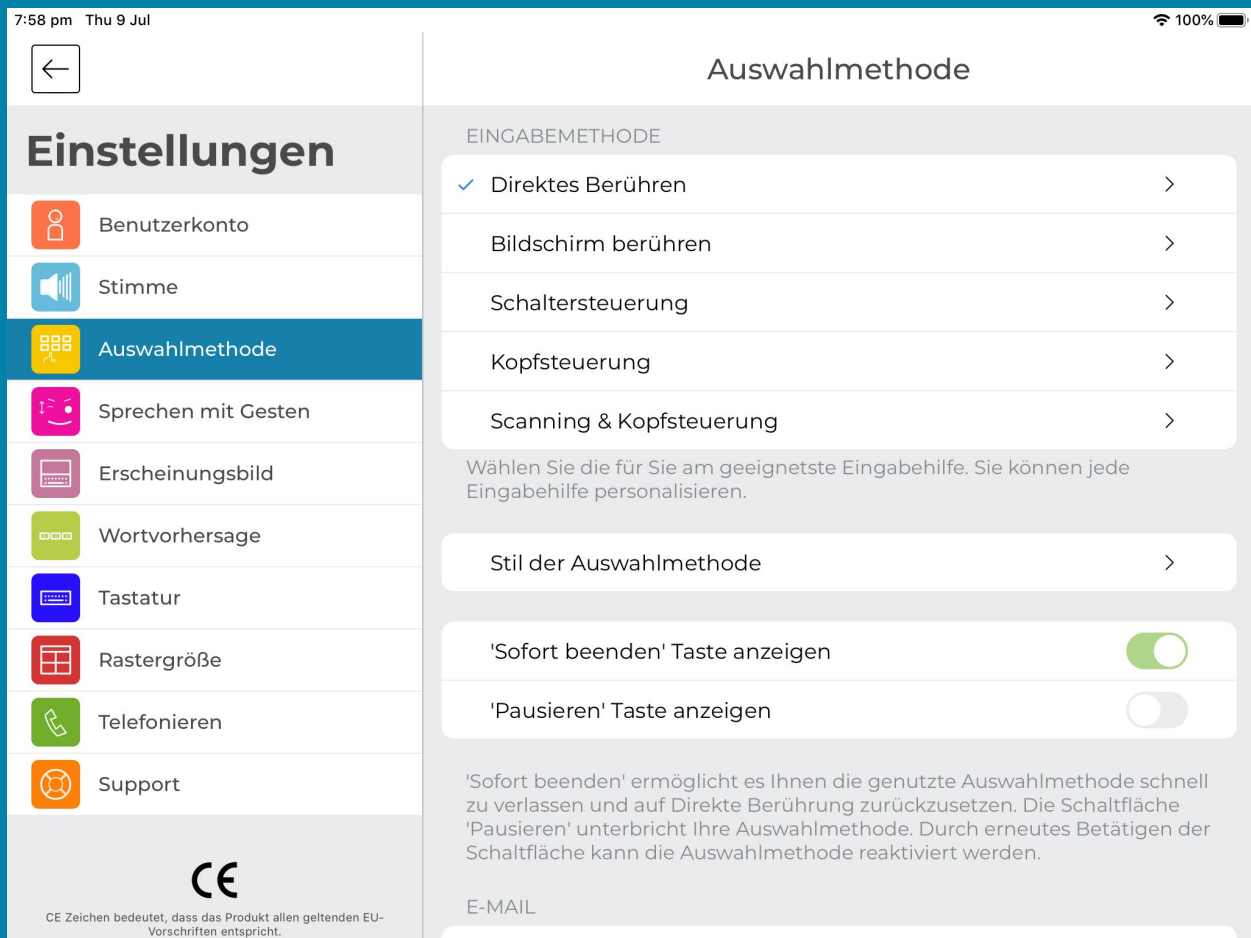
7:58 pm Thu 9 Jul

100%

Einstellungen

Benutzerkonto

Stimme

Auswahlmethode

Sprechen mit Gesten

Erscheinungsbild

Wortvorhersage

Tastatur

Rastergröße

Telefonieren

Support

CE

CE Zeichen bedeutet, dass das Produkt allen geltenden EU-Vorschriften entspricht.

Auswahlmethode

EINGABEMETHODE

✓ Direktes Berühren >

Bildschirm berühren >

Schaltersteuerung >

Kopfsteuerung >

Scanning & Kopfsteuerung >

Wählen Sie die für Sie am geeignetste Eingabehilfe. Sie können jede Eingabehilfe personalisieren.

Stil der Auswahlmethode >

'Sofort beenden' Taste anzeigen

'Pausieren' Taste anzeigen

'Sofort beenden' ermöglicht es Ihnen die genutzte Auswahlmethode schnell zu verlassen und auf Direkte Berührung zurückzusetzen. Die Schaltfläche 'Pausieren' unterbricht Ihre Auswahlmethode. Durch erneutes Betätigen der Schaltfläche kann die Auswahlmethode reaktiviert werden.

E-MAIL